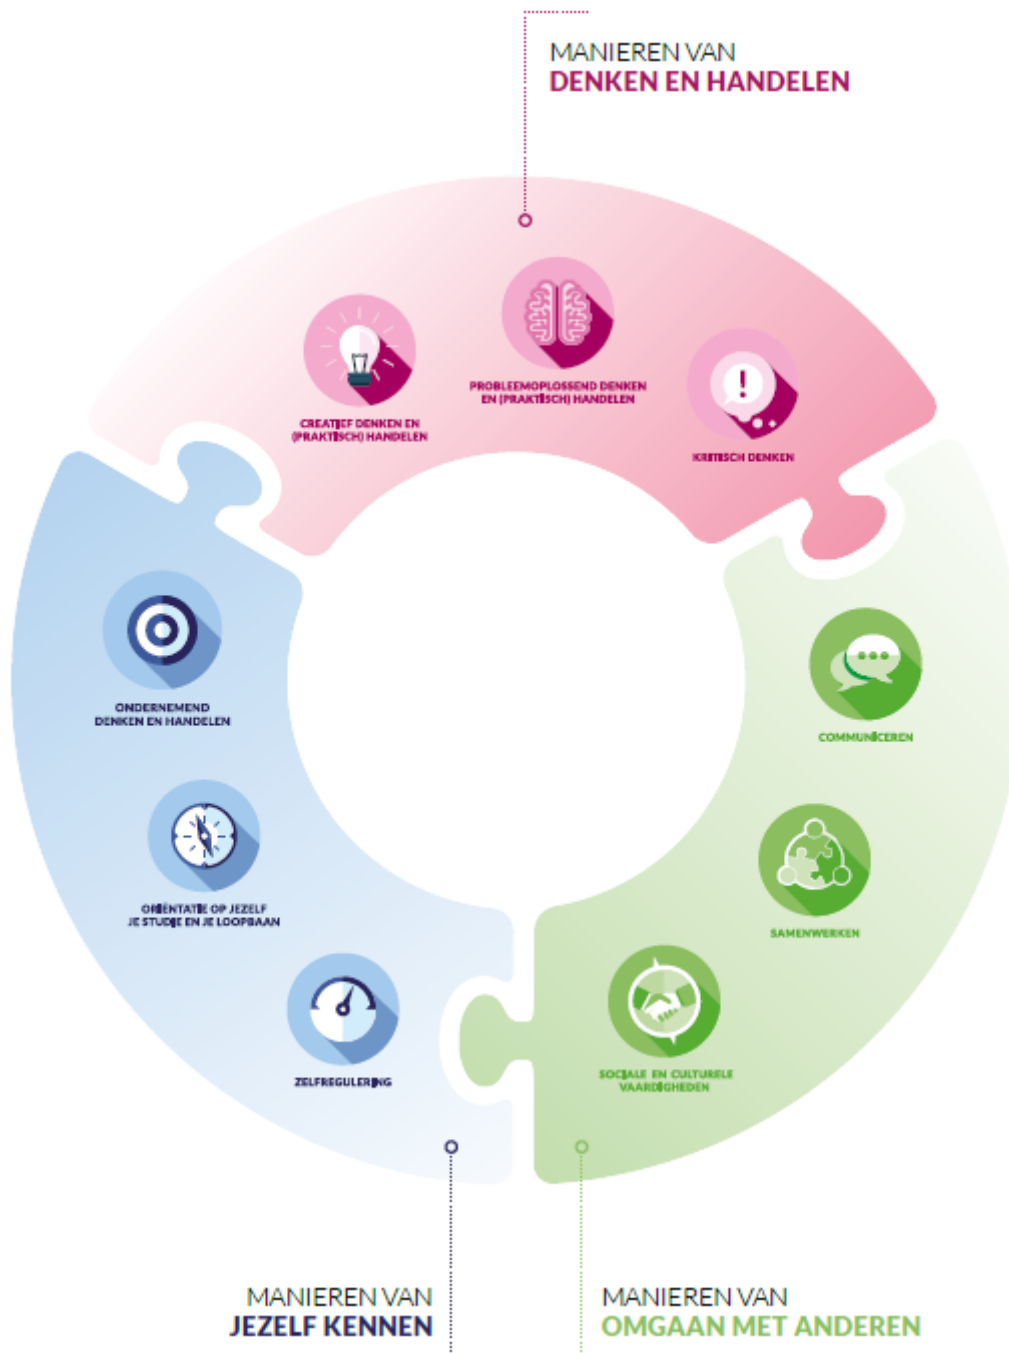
MANIEREN VAN
DENKEN EN HANDELEN

CREATIEF DENKEN EN (PRAKTISCH) HANDELEN

PROBLEEMOPLOSSEND DENKEN EN (PRAKTISCH) HANDELEN

KRITISCH DENKEN

ONDERNEMEND DENKEN EN HANDELEN

ORIËNTATIE OP JEZELF JE STUDIE EN JE LOOPBAAN

ZELFREGULERING

COMMUNICEREN

SAMENWERKEN

SOCIALE EN CULTURELE VAARDIGHEDEN

MANIEREN VAN
JEZELF KENNEN

MANIEREN VAN
OMGAAN MET ANDEREN